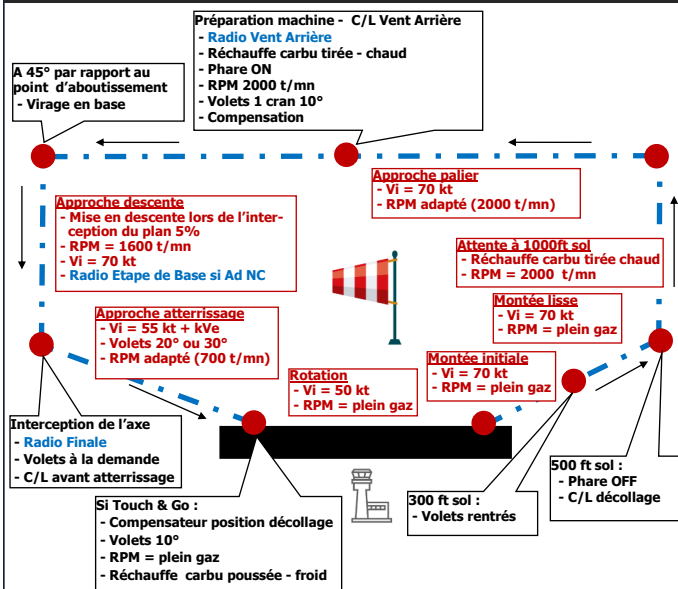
Préparation machine - C/L Vent Arrière
- Radio Vent Arrière
- Réchauffe carbu tirée - chaud
- Phare ON
- RPM 2000 t/mn
- Volets 1 cran 10°
- Compensation

A 45° par rapport au point d'aboutissement
- Virage en base

Approche palier
- Vi = 70 kt
- RPM adapté (2000 t/mn)

Approche descente
- Mise en descente lors de l'interception du plan 5%
- RPM = 1600 t/mn
- Vi = 70 kt
- Radio Etape de Base si Ad NC

Attente à 1000ft sol
- Réchauffe carbu tirée chaud
- RPM = 2000 t/mn

Montée lisse
- Vi = 70 kt
- RPM = plein gaz

Approche atterrissage
- Vi = 55 kt + kVe
- Volets 20° ou 30°
- RPM adapté (700 t/mn)

Montée initiale
- Vi = 70 kt
- RPM = plein gaz

Rotation
- Vi = 50 kt
- RPM = plein gaz

Interception de l'axe
- Radio Finale
- Volets à la demande
- C/L avant atterrissage

500 ft sol :
- Phare OFF
- C/L décollage

300 ft sol :
- Volets rentrés

Si Touch & Go :
- Compensateur position décollage
- Volets 10°
- RPM = plein gaz
- Réchauffe carbu poussée - froid